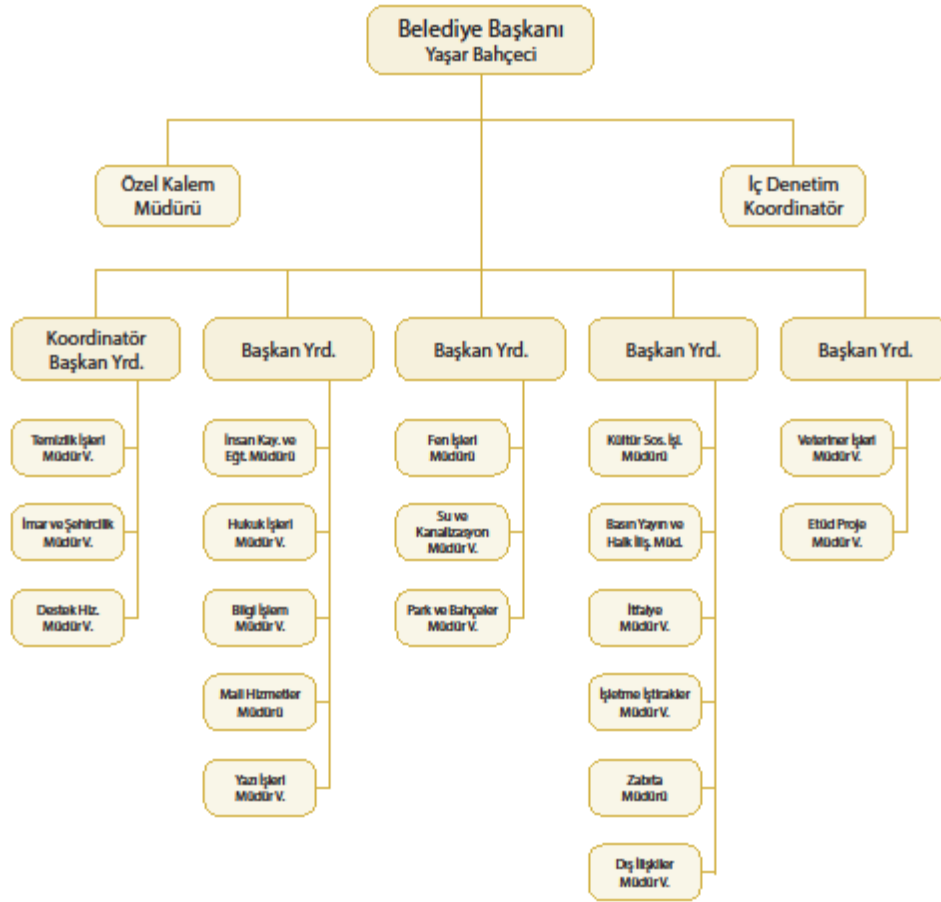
Belediye Başkanı
Yaşar Bahçeci

Özel Kalem Müdürü

İç Denetim Koordinatör

Koordinatör Başkan Yrd.

Temizlik İşleri Müdür V.

İmar ve Şehircilik Müdür V.

Destek Hiz. Müdür V.

Başkan Yrd.

İnsan Kay. ve Eğt. Müdürü

Hukuk İşleri Müdür V.

Bilgi İşlem Müdür V.

Mali Hizmetler Müdürü

Yazı İşleri Müdür V.

Başkan Yrd.

Fen İşleri Müdürü

Su ve Kanalizasyon Müdür V.

Park ve Bahçeler Müdür V.

Başkan Yrd.

Kültür Sos. İşl. Müdürü

Basın Yayın ve Halk İliş. Müd.

İtfaiye Müdür V.

İşletme İştirakler Müdür V.

Zabıta Müdürü

Dış İlişkiler Müdür V.

Başkan Yrd.

Veteriner İşleri Müdür V.

Etüd Proje Müdür V.